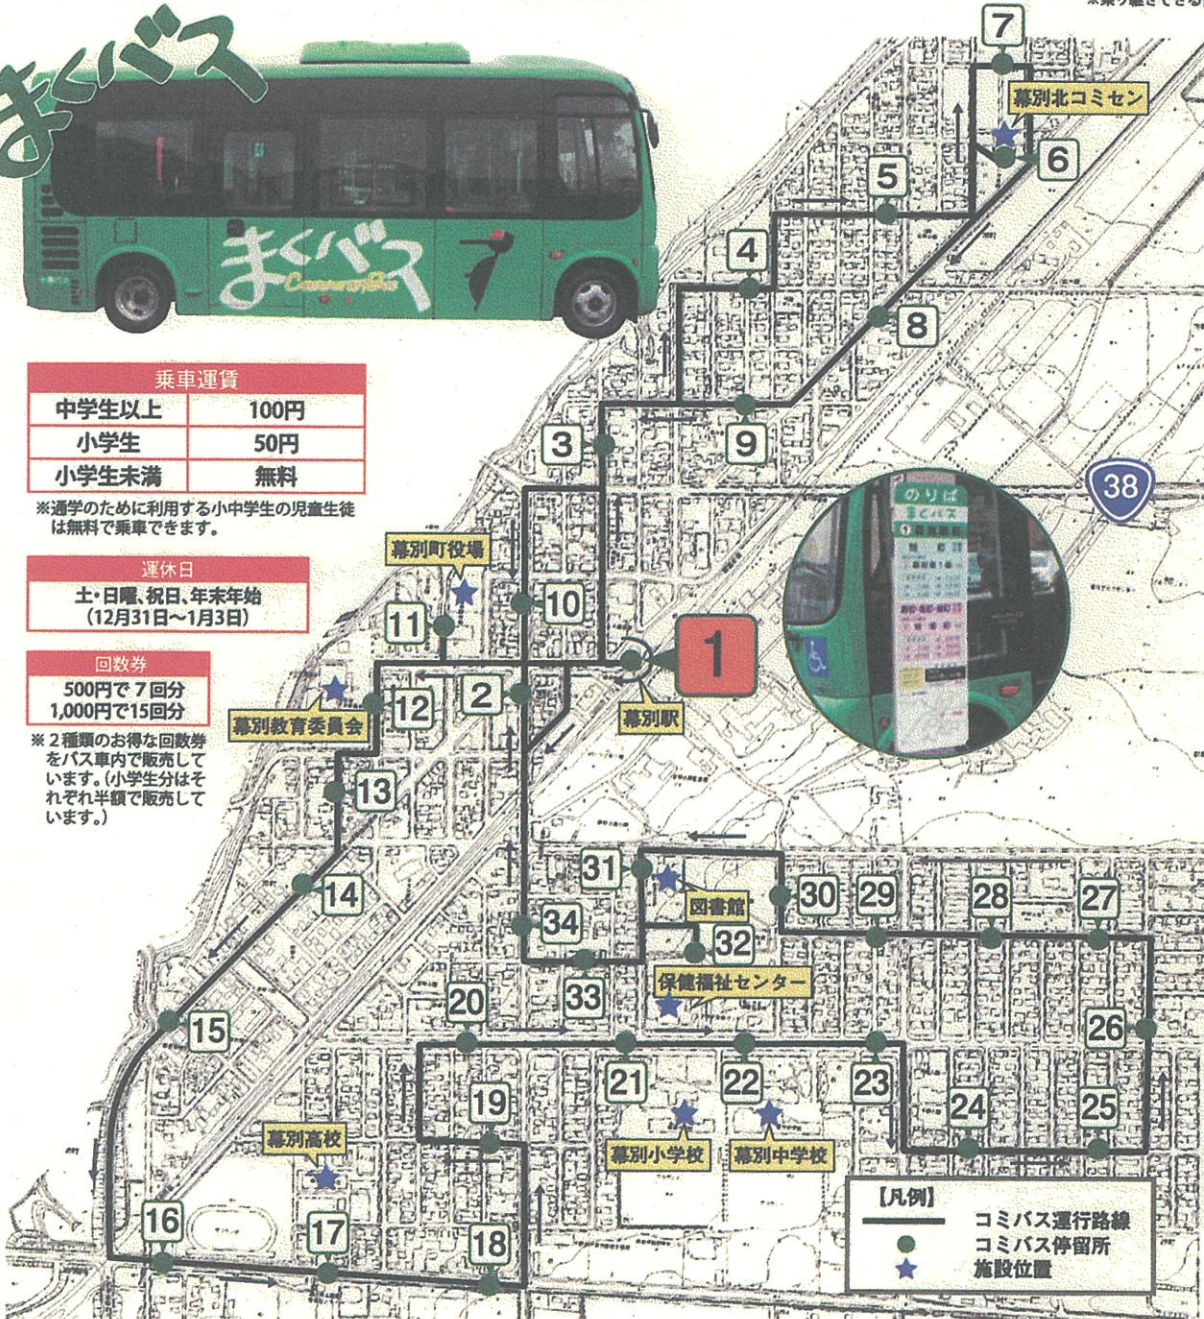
※乗り継ぎできま

まくバス

まくバス
Community Bus

| 乗車運賃 | |
|---|---|
| 中学生以上 | 100円 |
| 小学生 | 50円 |
| 小学生未満 | 無料 |

※通学のために利用する小中学生の児童生徒は無料で乗車できます。

運休日
土・日曜、祝日、年末年始
(12月31日～1月3日)

回数券
500円で7回分
1,000円で15回分

※2種類のお得な回数券をバス車内で販売しています。(小学生分はそれぞれ半額で販売しています。)

7
幕別北コミセン
6
5
4
8
9
3
38
のりば
まくバス
幕別町役場
10
11
1
2
12
幕別教育委員会
幕別駅
13
14
31
30
29
28
27
図書館
34
32
33
保健福祉センター
20
15
26
21
22
23
19
24
25
幕別高校
幕別小学校
幕別中学校
16
17
18

【凡例】
コミバス運行路線
コミバス停留所
施設位置